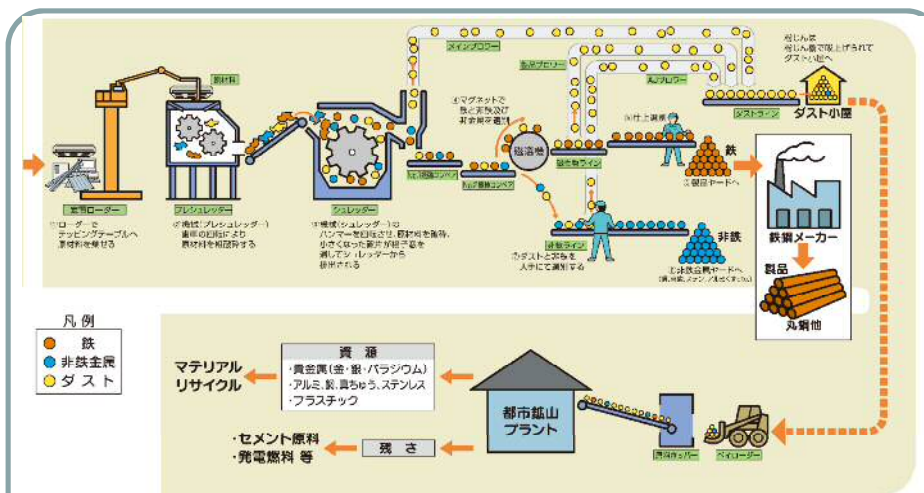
メインブロワー
振動ブロワー
集じん機
集じん機で吸い上げられてダストが小屋へ
ダスト小屋
ダストライン
ブロワー
鉄
①仕上選別
③製品ヤードへ
鉄鋼メーカー
製品
丸鋼他
切替弁
④マグネットで鉄と非鉄及び非金属を選別
磁選機
鉄選別ライン
No.1振動コンベア
No.2振動コンベア
非鉄ライン
⑤ダストと非鉄を人手にて選別する
非鉄
⑥非鉄金属ヤードへ
重機ローダー
①ローダーでテッピングテーブルへ原材料を乗せる
プレシュレッダー
②機械(プレシュレッダー)歯車の回転により原材料を粗破砕する
シュレッダー
③機械(シュレッダー)のハンマーを回転させ、原材料を破砕、小さくなった鉄が格子状を通してシュレッダーから排出される
凡例
鉄
非鉄金属
ダスト
資源
・貴金属(金・銀・パラジウム)
・アルミ、銅、真ちゅう、ステンレス
・プラスチック
マテリアル
リサイクル
都市鉱山
プラント
残さ
・セメント原料
・発電燃料 等
投入ホッパー
ペイローダー